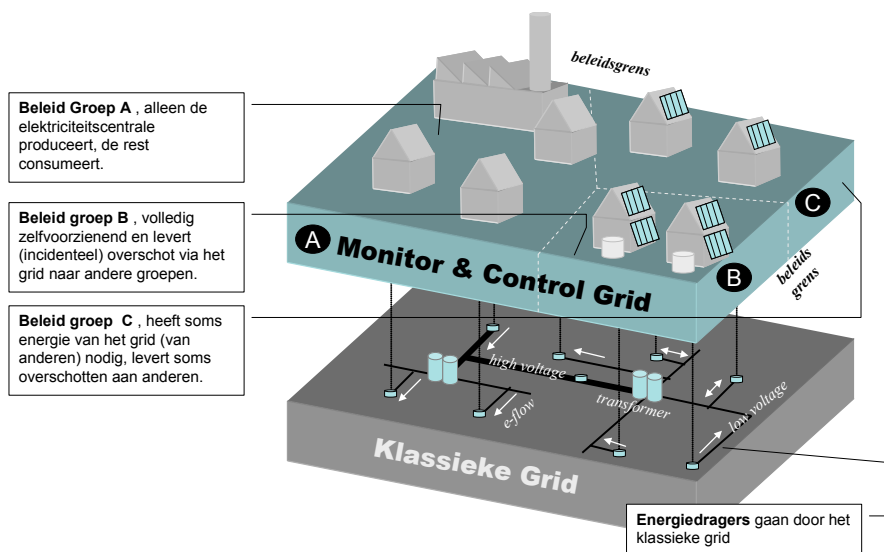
**Beleid Groep A** , alleen de elektriciteitscentrale produceert, de rest consumeert.

**Beleid groep B** , volledig zelfvoorzienend en levert (incidenteel) overschot via het grid naar andere groepen.

**Beleid groep C** , heeft soms energie van het grid (van anderen) nodig, levert soms overschotten aan anderen.

beleidsgrens

A

B

C

beleids grens

Monitor & Control Grid

high voltage

transformer

e-flow

low voltage

Klassieke Grid

**Energiedragers** gaan door het klassieke grid